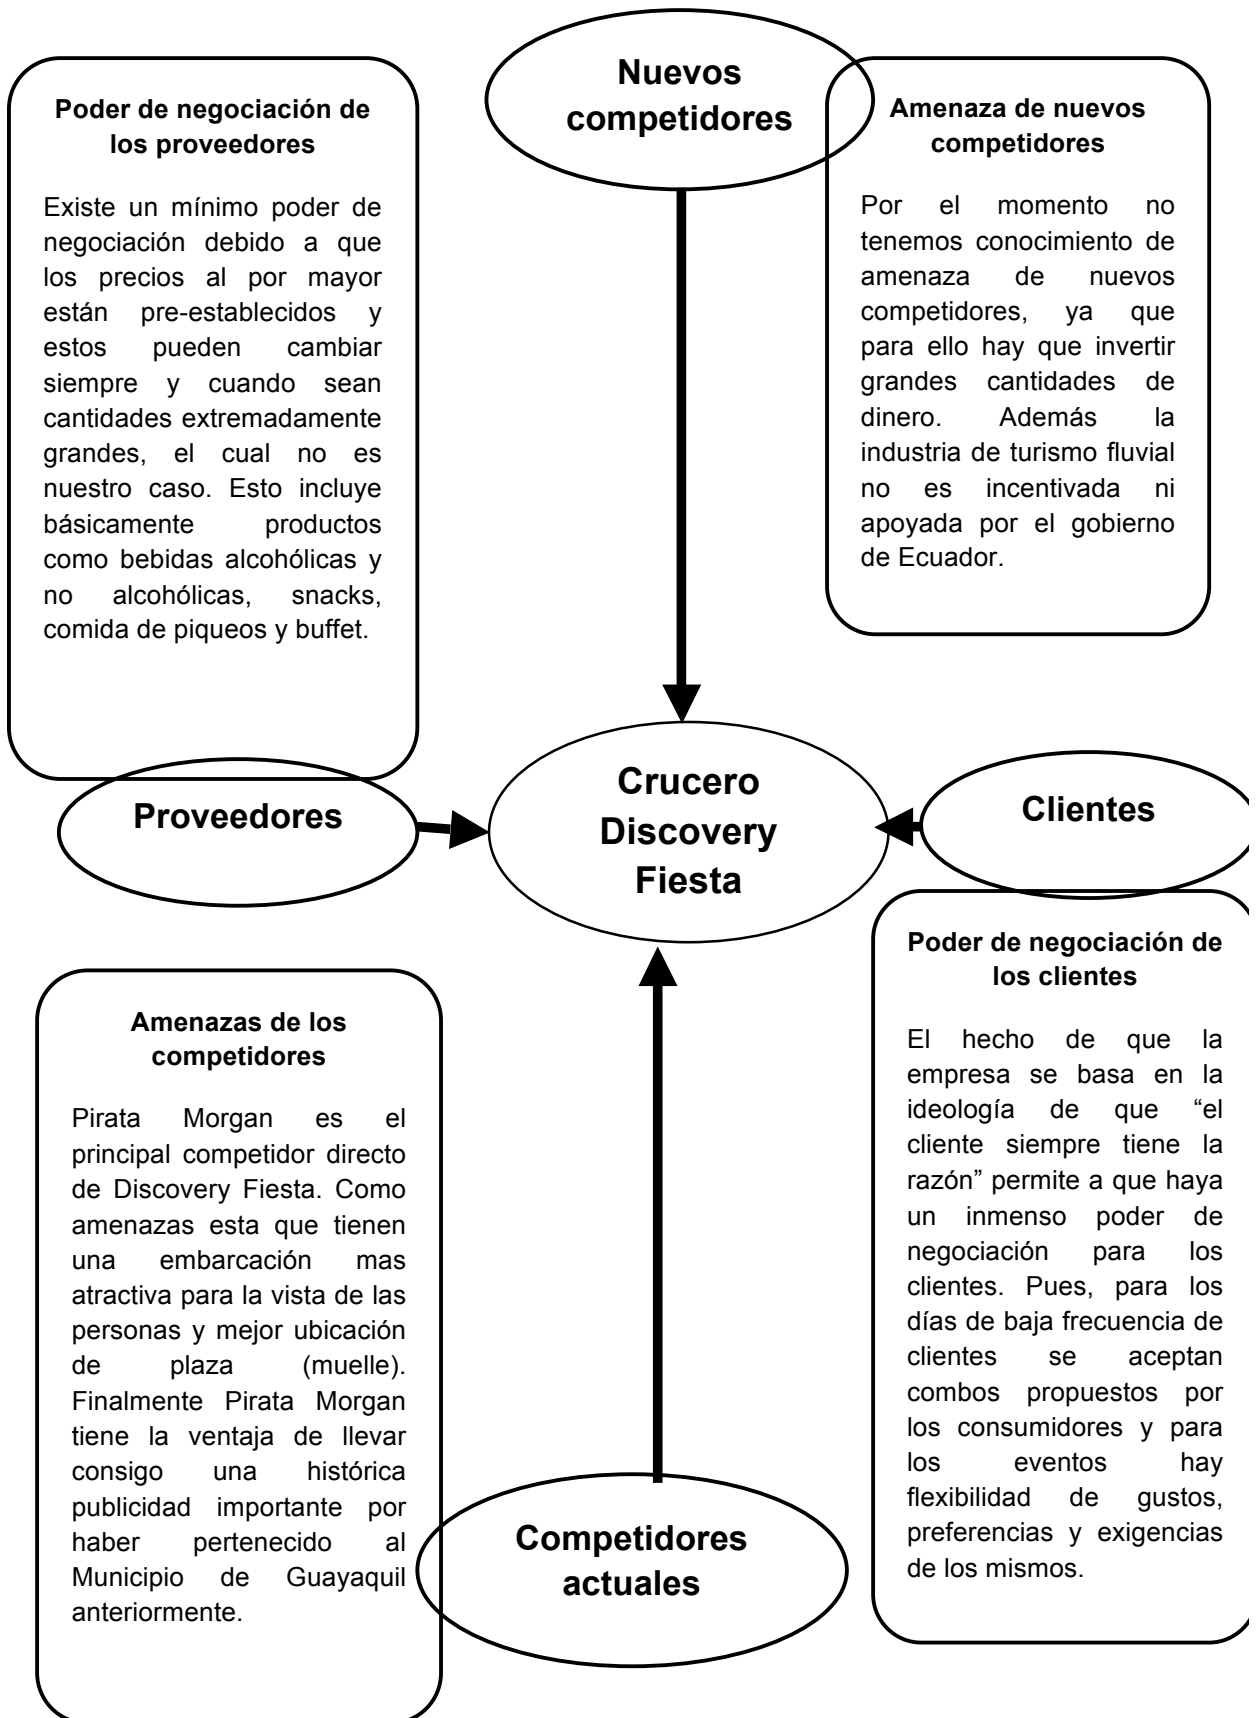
Poder de negociación de los proveedores

Existe un mínimo poder de negociación debido a que los precios al por mayor están pre-establecidos y estos pueden cambiar siempre y cuando sean cantidades extremadamente grandes, el cual no es nuestro caso. Esto incluye básicamente productos como bebidas alcohólicas y no alcohólicas, snacks, comida de piqueos y buffet.

Nuevos competidores

Amenaza de nuevos competidores

Por el momento no tenemos conocimiento de amenaza de nuevos competidores, ya que para ello hay que invertir grandes cantidades de dinero. Además la industria de turismo fluvial no es incentivada ni apoyada por el gobierno de Ecuador.

Proveedores

Crucero Discovery Fiesta

Clientes

Poder de negociación de los clientes

El hecho de que la empresa se basa en la ideología de que "el cliente siempre tiene la razón" permite a que haya un inmenso poder de negociación para los clientes. Pues, para los días de baja frecuencia de clientes se aceptan combos propuestos por los consumidores y para los eventos hay flexibilidad de gustos, preferencias y exigencias de los mismos.

Amenazas de los competidores

Pirata Morgan es el principal competidor directo de Discovery Fiesta. Como amenazas esta que tienen una embarcación mas atractiva para la vista de las personas y mejor ubicación de plaza (muelle). Finalmente Pirata Morgan tiene la ventaja de llevar consigo una histórica publicidad importante por haber pertenecido al Municipio de Guayaquil anteriormente.

Competidores actuales